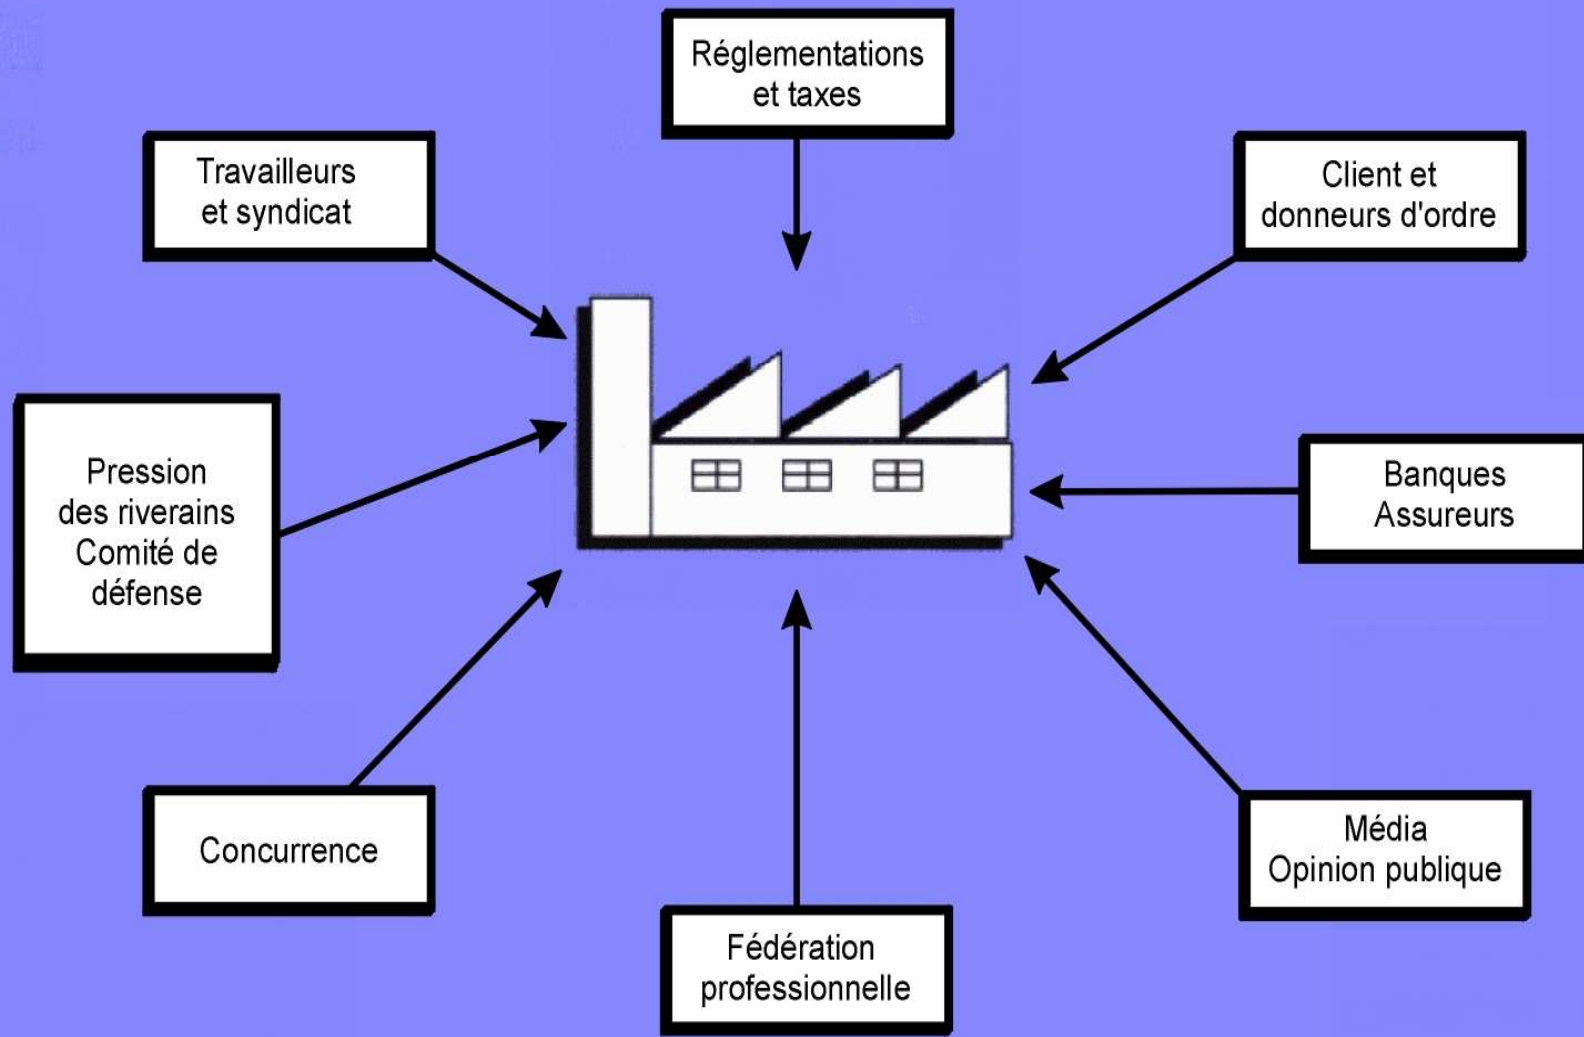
Réglementations et taxes

Travailleurs et syndicat

Client et donneurs d'ordre

Pression des riverains Comité de défense

Banques Assureurs

Concurrence

Média Opinion publique

Fédération professionnelle